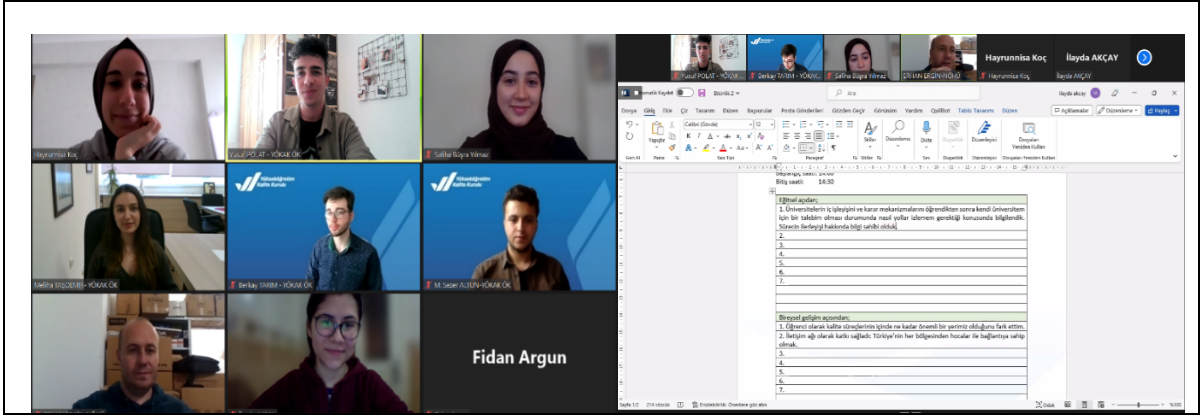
Hayrunnisa Koç

Yusuf POLAT - YÖKAK ÖK

Saliha Büşra Yılmaz

Meliha YALÇINBAŞ - YÖKAK ÖK

Yükseköğretim Kalite Kurulu

Berkay TARIM - YÖKAK ÖK

Yükseköğretim Kalite Kurulu

M. Seyfer ALTUN-YÖKAK ÖK

Fidan Argun

Yusuf POLAT - YÖKAK

Berkay TARIM - YÖKAK

Saliha Büşra Yılmaz

ERHAN ERGİN-İNÖNÜ

Hayrunnisa Koç

İlayda AKÇAY

Otomatik Kaydet

Belge1 - Word

Ara

İlayda akçay

Dosya Giriş Ekle Çiz Tasarım Düzen Başvurular Posta Gönderileri Gözden Geçir Görünüm Yardım QuillBot Tablo Tasarımı Düzen

Açıklamalar Düzenleme Paylaş

Yapıştır Calibri (Gövde) 12 Stiller Düzenleme Dikte Duyarlılık Düzenleyici Dosyaları Yeniden Kullan

Geri Al Pano Yazı Tipi Paragraf Stiller Ses Duyarlılık Düzenleyici Dosyaları Yeniden Kullan

Bitiş saati: 14:30

| Etiksel açıdan; |
|---|
| 1. Üniversitelerin iç işleyişini ve karar mekanizmalarını öğrendikten sonra kendi üniversitem için bir talebimi olması durumunda nasıl yollar izlemem gerektiği konusunda bilgilendik. Sürecin ilerleyişi hakkında bilgi sahibi olduk. |
| 2. |
| 3. |
| 4. |
| 5. |
| 6. |
| 7. |

| Bireysel gelişim açısından; |
|---|
| 1. Öğrenci olarak kalite süreçlerinin içinde ne kadar önemli bir yerimiz olduğunu fark ettim. |
| 2. İletişim ağı olarak katkı sağladı: Türkiye'nin her bölgesinden hocalar ile bağlantıya sahip olmak. |
| 3. |
| 4. |
| 5. |
| 6. |
| 7. |

Sayfa 1/2 214 sözcük Erişilebilirlik: Önerilere göz atın Odak